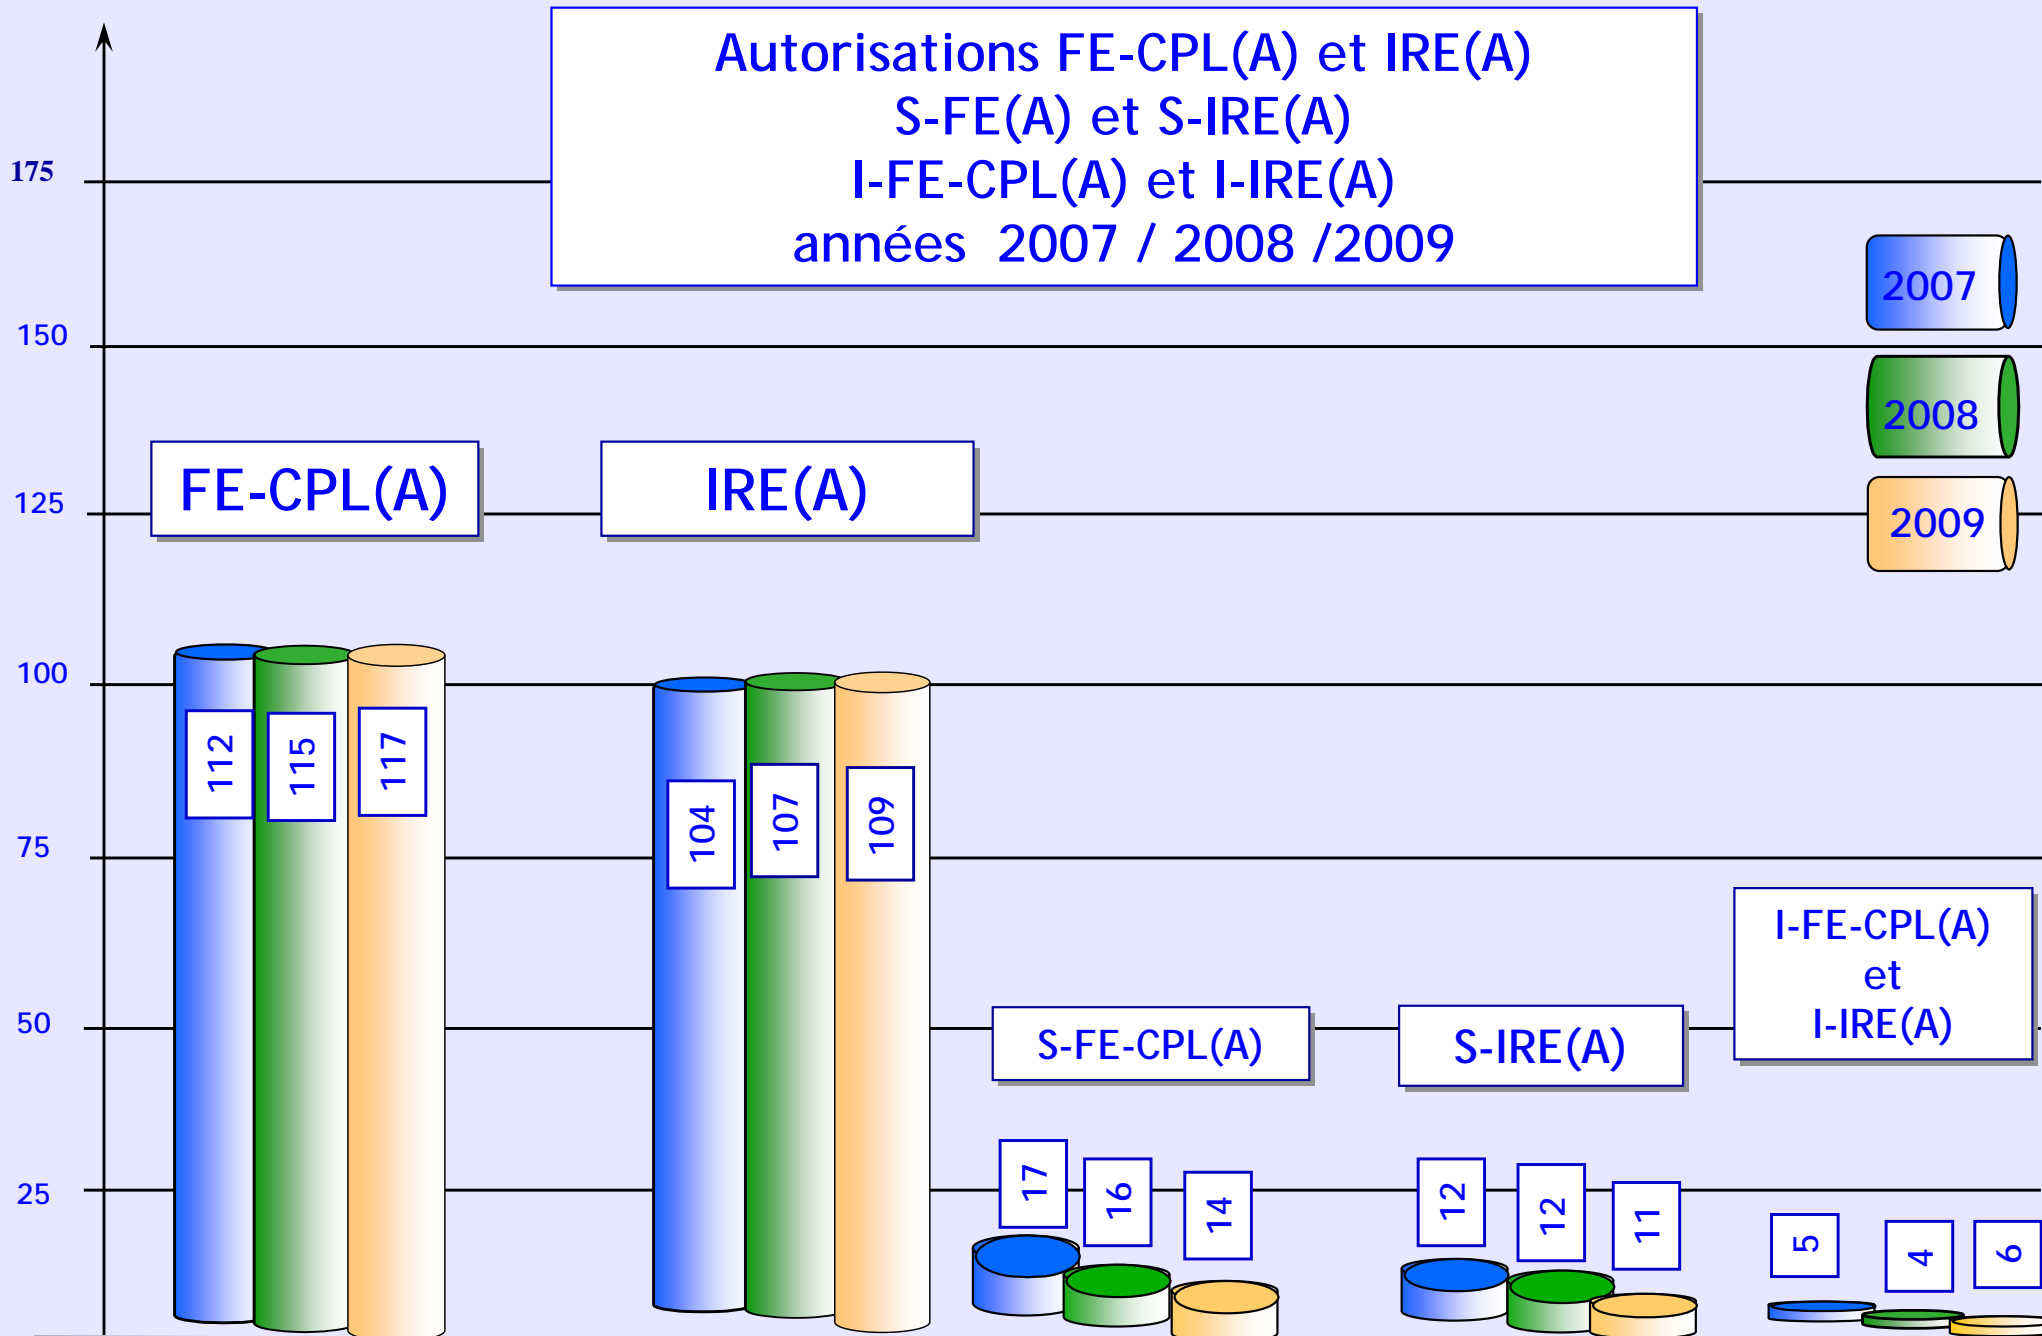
Autorisations FE-CPL(A) et IRE(A)
S-FE(A) et S-IRE(A)
I-FE-CPL(A) et I-IRE(A)
années 2007 / 2008 /2009

175
150
125
100
75
50
25

2007
2008
2009

FE-CPL(A)
112
115
117

IRE(A)
104
107
109

S-FE-CPL(A)
17
16
14

S-IRE(A)
12
12
11

I-FE-CPL(A)
et
I-IRE(A)
5
4
6